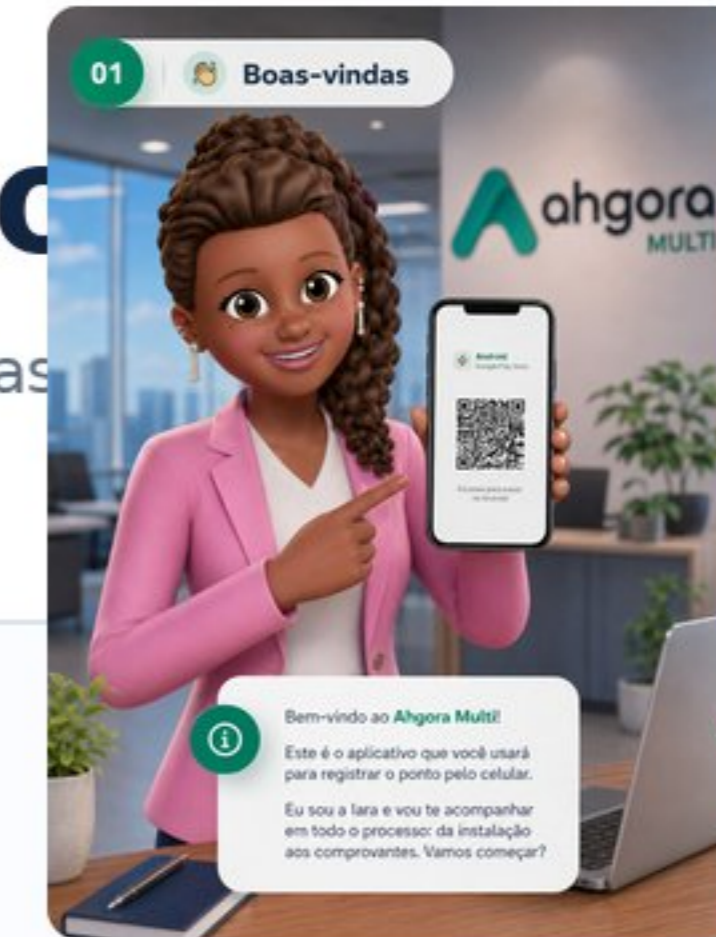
01 Boas-vindas

ahgora MULTI

C

as

Android
Google Play Store

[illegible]

Bem-vindo ao Ahgora Multi!

Este é o aplicativo que você usará para registrar o ponto pelo celular.

Eu sou a Iara e vou te acompanhar em todo o processo: da instalação aos comprovantes. Vamos começar?